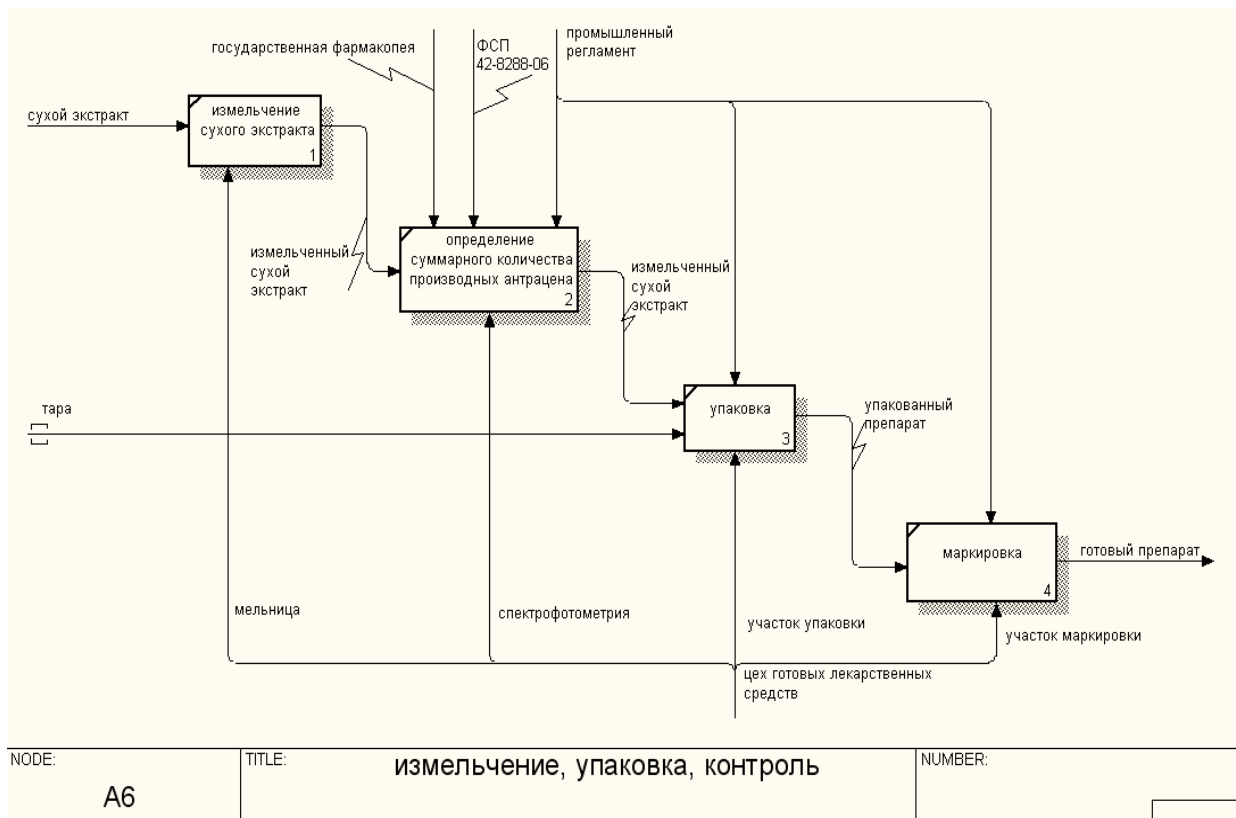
государственная фармакопея

ФСП 42-8288-06

промышленный регламент

сухой экстракт

измельчение сухого экстракта
1

измельченный сухой экстракт

определение суммарного количества производных антрацена
2

измельченный сухой экстракт

тара

[ ]

упаковка
3

упакованный препарат

маркировка
4

готовый препарат

мельница

спектрофотометрия

участок упаковки

участок маркировки

цех готовых лекарственных средств

NODE:
A6

TITLE:
измельчение, упаковка, контроль

NUMBER: